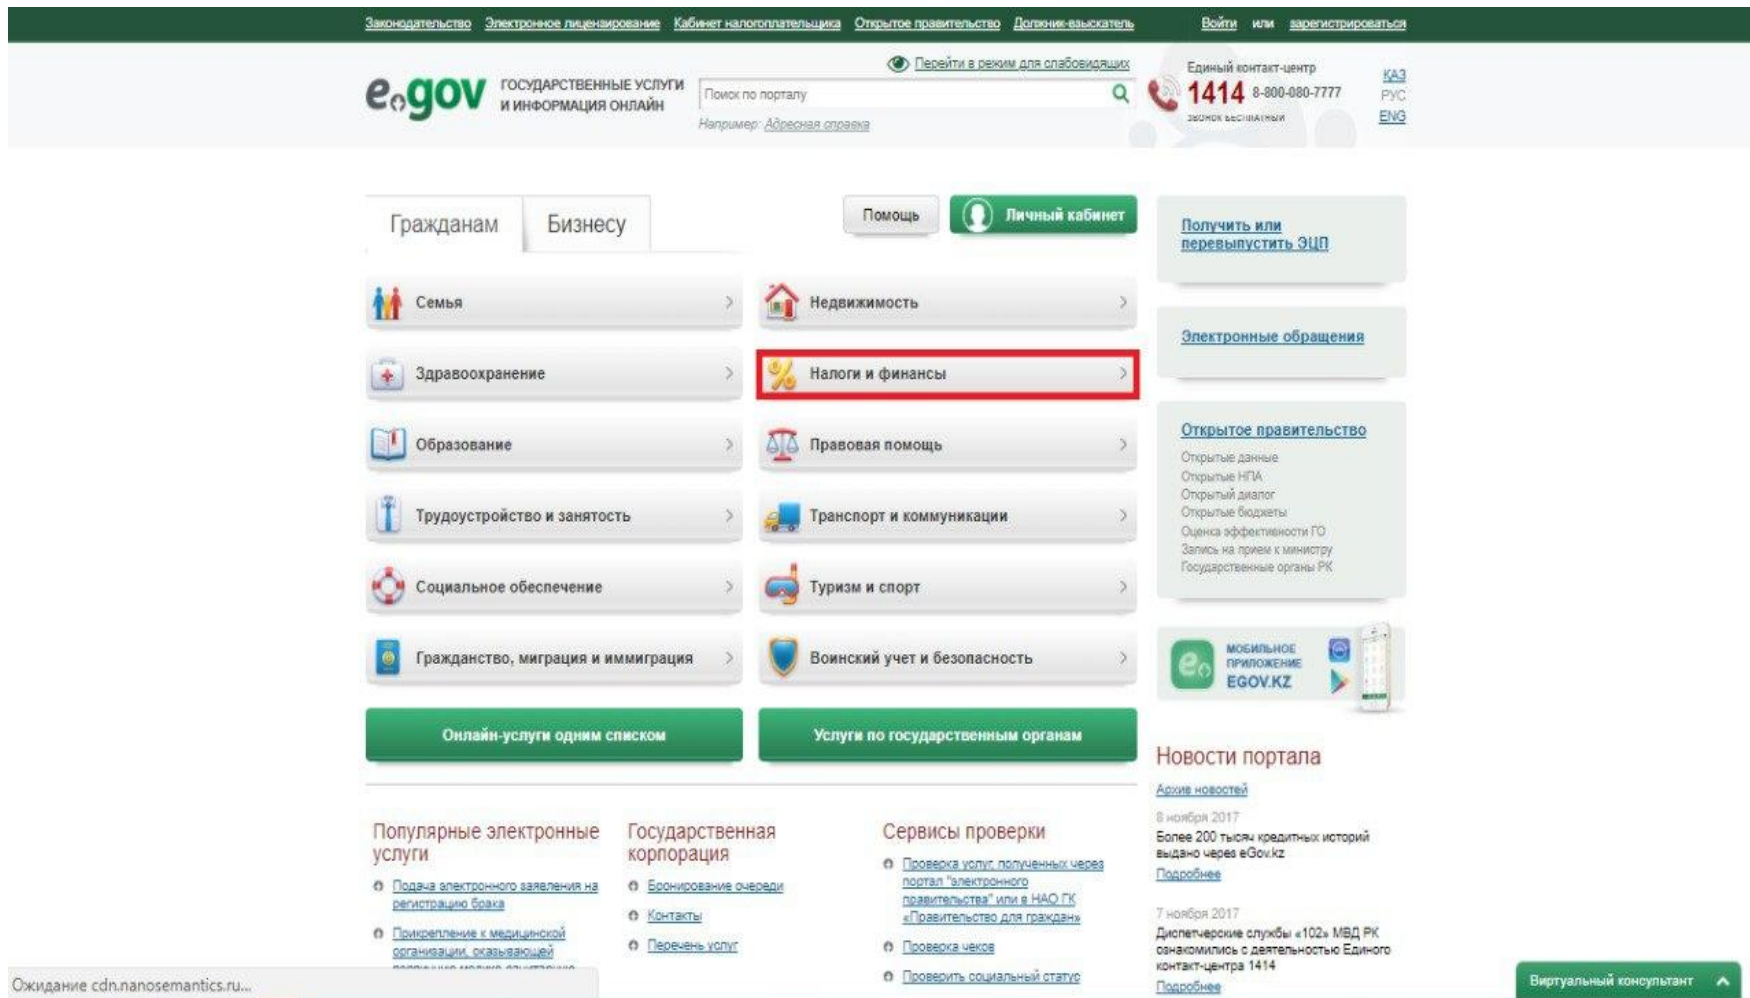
Законодательство Электронное лицензирование Кабинет налогоплательщика Открытое правительство Должник-взыскатель Войти или зарегистрироваться

egov ГОСУДАРСТВЕННЫЕ УСЛУГИ И ИНФОРМАЦИЯ ОНЛАЙН

Перейти в режим для слабовидящих

Поиск по порталу

Например: Адресная справка

Единый контакт-центр 1414 8-800-080-7777 звонок бесплатный

КАЗ РУС ENG

Гражданам Бизнесу

Помощь Личный кабинет

Семья
Недвижимость
Здравоохранение
Налоги и финансы
Образование
Правовая помощь
Трудоустройство и занятость
Транспорт и коммуникации
Социальное обеспечение
Туризм и спорт
Гражданство, миграция и иммиграция
Воинский учет и безопасность

Онлайн-услуги одним списком
Услуги по государственным органам

Получить или перевыпустить ЭЦП

Электронные обращения

Открытое правительство
Открытые данные
Открытые НПА
Открытый диалог
Открытые бюджеты
Оценка эффективности ГО
Запись на прием к министру
Государственные органы РК

МОБИЛЬНОЕ ПРИЛОЖЕНИЕ EGOV.KZ

Новости портала
Архив новостей
8 ноября 2017
Более 200 тысяч кредитных историй выдано через eGov.kz
Подробнее
7 ноября 2017
Диспетчерские службы «102» МВД РК ознакомились с деятельностью Единого контакт-центра 1414
Подробнее

Популярные электронные услуги
Подача электронного заявления на регистрацию брака
Прикрепление к медицинской организации, оказывающей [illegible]

Государственная корпорация
Бронирование очереди
Контакты
Перечень услуг

Сервисы проверки
Проверка услуг, полученных через портал "электронного правительства" или в НАО ГК «Правительство для граждан»
Проверка чеков
Проверить социальный статус

Ожидание cdn.nanosemantics.ru...

Виртуальный консультант